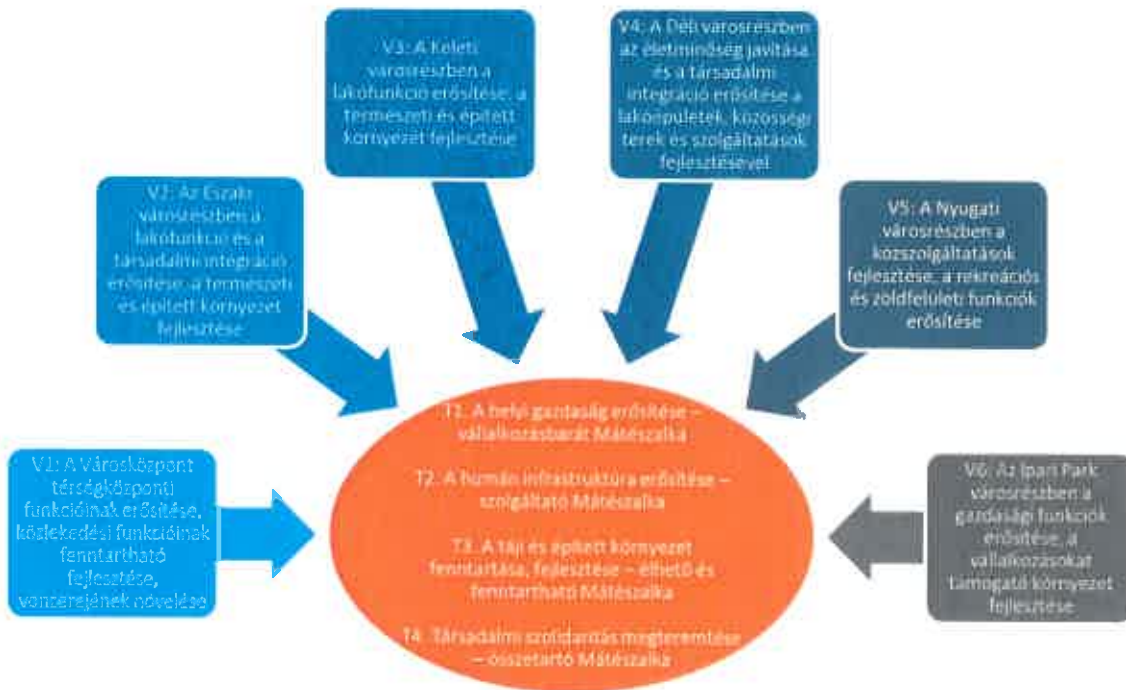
V3: A Keleti városrészben a lakófunkció erősítése, a természeti és épített környezet fejlesztése

V4: A Déli városrészben az életminőség javítása és a társadalmi integráció erősítése a lakóépületek, közösségi terek és szolgáltatások fejlesztésével

V2: Az Északi városrészben a lakófunkció és a társadalmi integráció erősítése, a természeti és épített környezet fejlesztése

V5: A Nyugati városrészben a közszolgáltatások fejlesztése, a rekreációs és zöldfelületi funkciók erősítése

T1. A helyi gazdaság erősítése – vállalkozásbarát Mátészalka

T2. A humán infrastruktúra erősítése – szolgáltató Mátészalka

T3. A táji és épített környezet fenntartása, fejlesztése – élhető és fenntartható Mátészalka

T4. Társadalmi szolidaritás megteremtése – összetartó Mátészalka

V1: A Városközpont térségközponti funkcióinak erősítése, közlekedési funkcióinak fenntartható fejlesztése, vonzerejének növelése

V6: Az Ipari Park városrészben a gazdasági funkciók erősítése, a vállalkozásokat támogató környezet fejlesztése